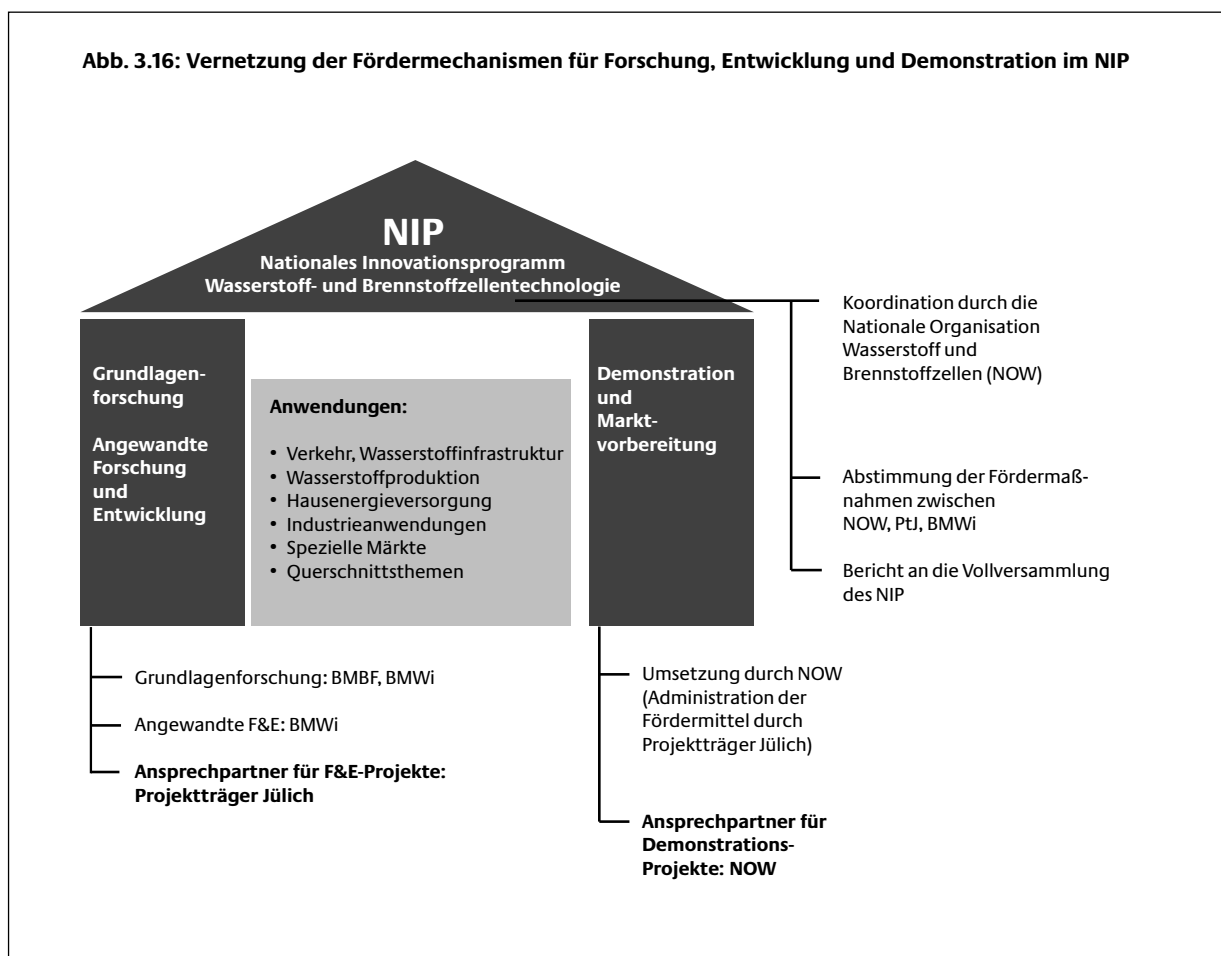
Abb. 3.16: Vernetzung der Fördermechanismen für Forschung, Entwicklung und Demonstration im NIP

NIP
Nationales Innovationsprogramm
Wasserstoff- und Brennstoffzellentechnologie

Koordination durch die Nationale Organisation Wasserstoff und Brennstoffzellen (NOW)

Grundlagenforschung

Angewandte Forschung und Entwicklung

Anwendungen:

• Verkehr, Wasserstoffinfrastruktur
• Wasserstoffproduktion
• Hausenergieversorgung
• Industrieanwendungen
• Spezielle Märkte
• Querschnittsthemen

Demonstration und Marktvorbereitung

Abstimmung der Fördermaßnahmen zwischen NOW, PtJ, BMWi

Bericht an die Vollversammlung des NIP

Grundlagenforschung: BMBF, BMWi

Angewandte F&E: BMWi

Ansprechpartner für F&E-Projekte: Projektträger Jülich

Umsetzung durch NOW (Administration der Fördermittel durch Projektträger Jülich)

Ansprechpartner für Demonstrations-Projekte: NOW